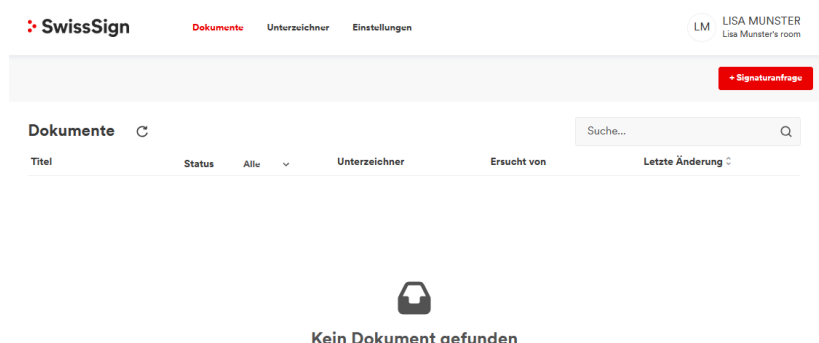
SwissSign

Dokumente Unterzeichner Einstellungen

LM LISA MUNSTER
Lisa Munster's room

+ Signaturanfrage

Dokumente

Suche...

| Titel | Status | Alle | Unterzeichner | Ersucht von | Letzte Änderung |
|---|---|---|---|---|---|

Kein Dokument gefunden